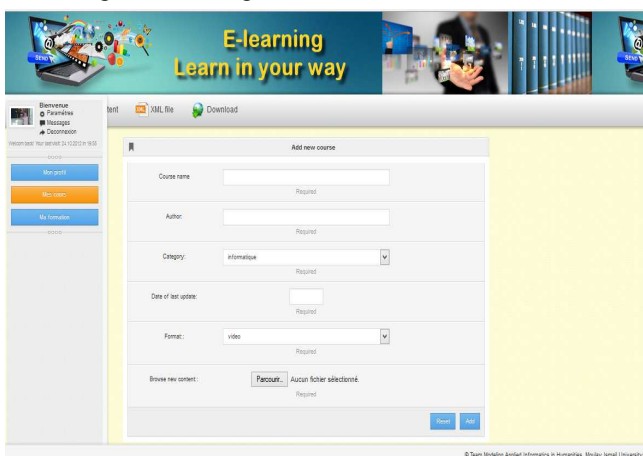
SEND

E-learning
Learn in your way

SEND

Bienvenue
Paramètres
Messages
Deconnexion

Welcome back! Your last visit: 24.12.2012 in 18:03

Mon profil
Mes cours
Ma formation

tent
XML file
Download

Add new course

Course name:
Required

Author:
Required

Category:
informatique
Required

Date of last update:
Required

Format:
video
Required

Browse new content:
Parcourir...
Aucun fichier sélectionné.
Required

Reset
Add

© Team Modeling Applied Informatics in Humanities, Moulay Ismail University